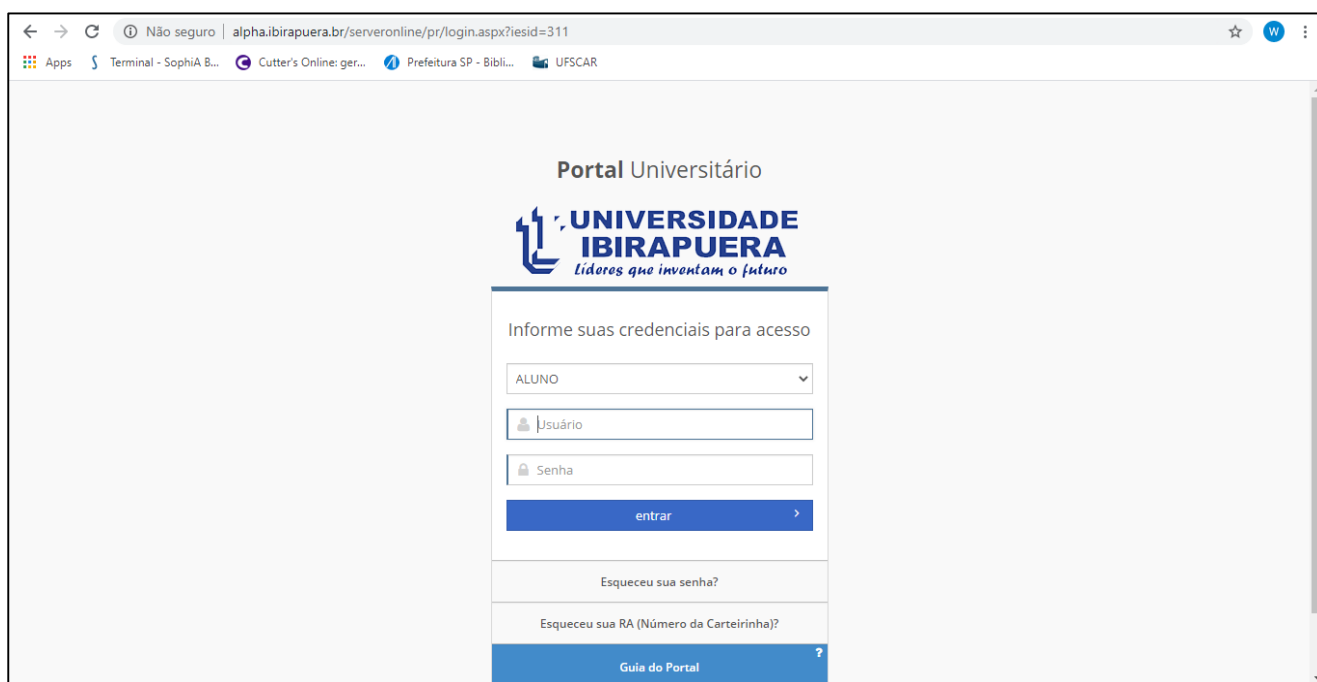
Não seguro | alpha.ibirapuera.br/serveronline/pr/login.aspx?iesid=311

W

Apps Terminal - SophiA B... Cutter's Online: ger... Prefeitura SP - Bibli... UFSCAR

**Portal** Universitário

UNIVERSIDADE IBIRAPUERA
Líderes que inventam o futuro

Informe suas credenciais para acesso

ALUNO

Usuário

Senha

entrar

Esqueceu sua senha?

Esqueceu sua RA (Número da Carteirinha)?

?

Guia do Portal